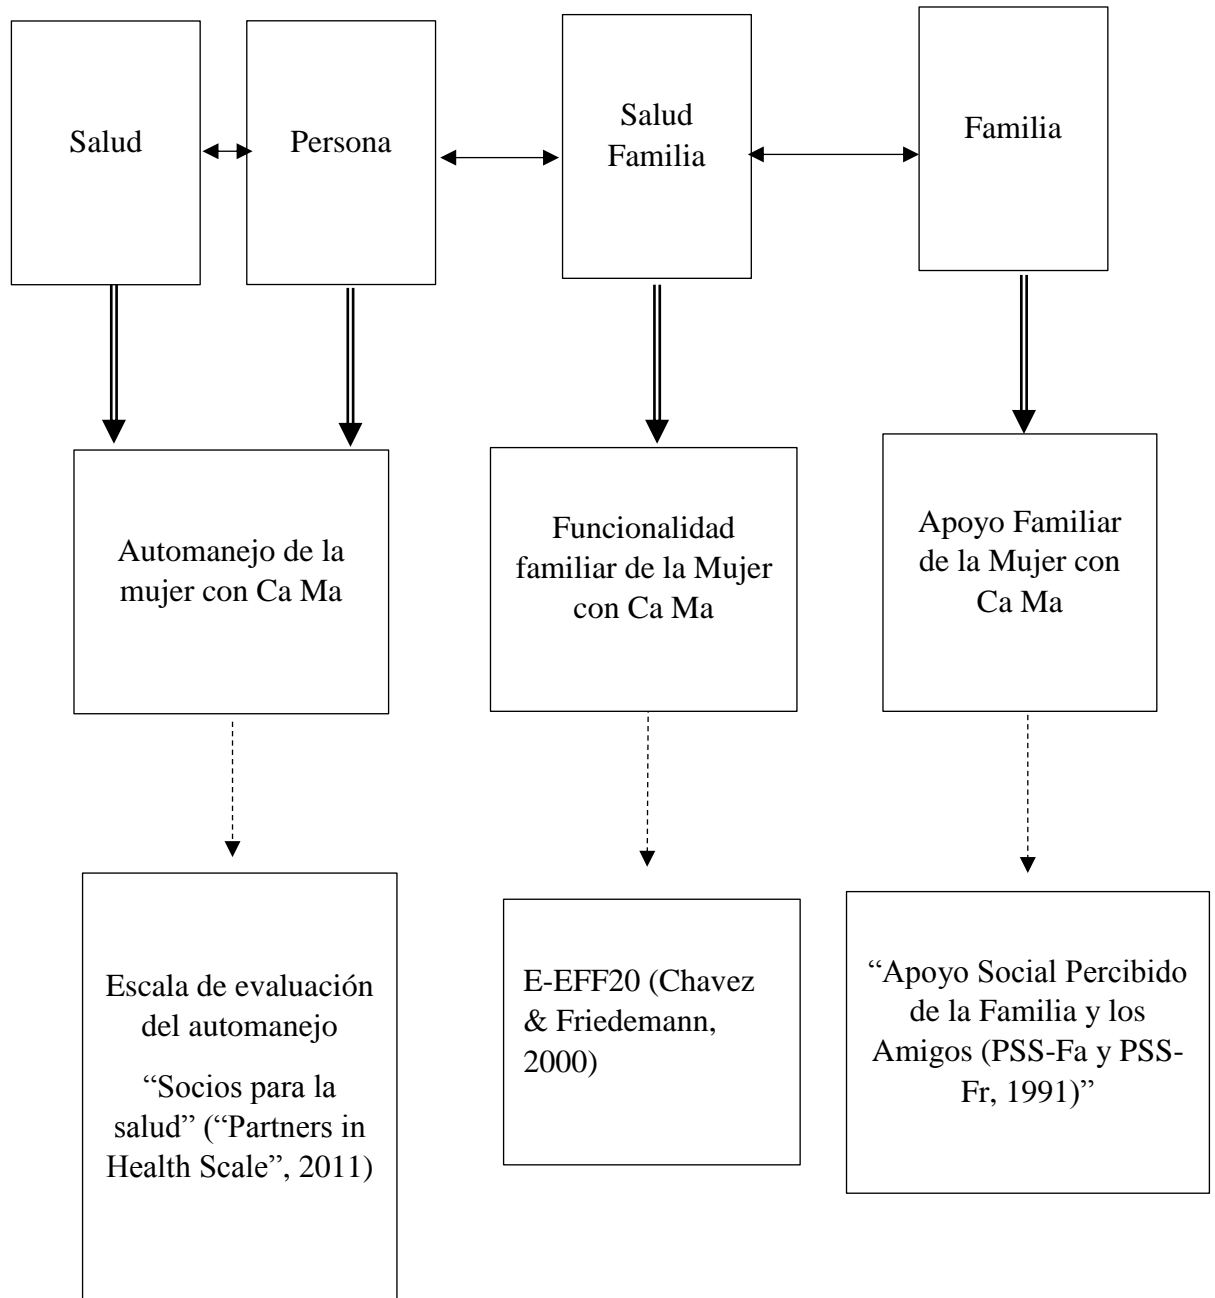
Salud

Persona

Salud Familia

Familia

Automanejo de la mujer con Ca Ma

Funcionalidad familiar de la Mujer con Ca Ma

Apoyo Familiar de la Mujer con Ca Ma

Escala de evaluación del automanejo

“Socios para la salud” (“Partners in Health Scale”, 2011)

E-EFF20 (Chavez & Friedemann, 2000)

“Apoyo Social Percibido de la Familia y los Amigos (PSS-Fa y PSS-Fr, 1991)”